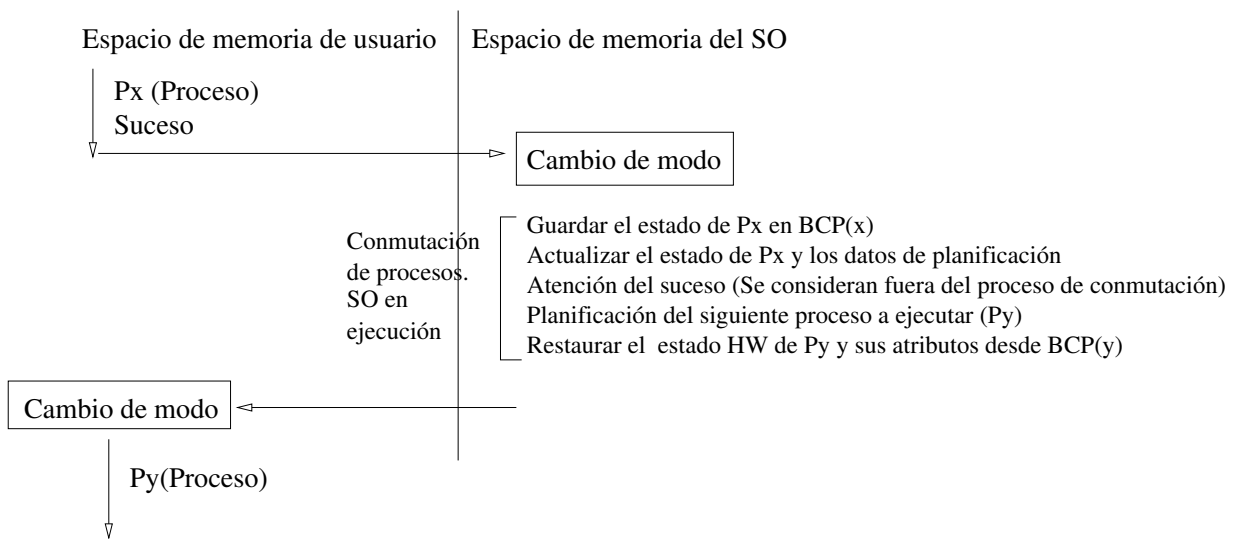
Espacio de memoria de usuario

Espacio de memoria del SO

Px (Proceso)
Suceso

Cambio de modo

Conmutación de procesos. SO en ejecución

Guardar el estado de Px en BCP(x)
Actualizar el estado de Px y los datos de planificación
Atención del suceso (Se consideran fuera del proceso de conmutación)
Planificación del siguiente proceso a ejecutar (Py)
Restaurar el estado HW de Py y sus atributos desde BCP(y)

Cambio de modo

Py(Proceso)